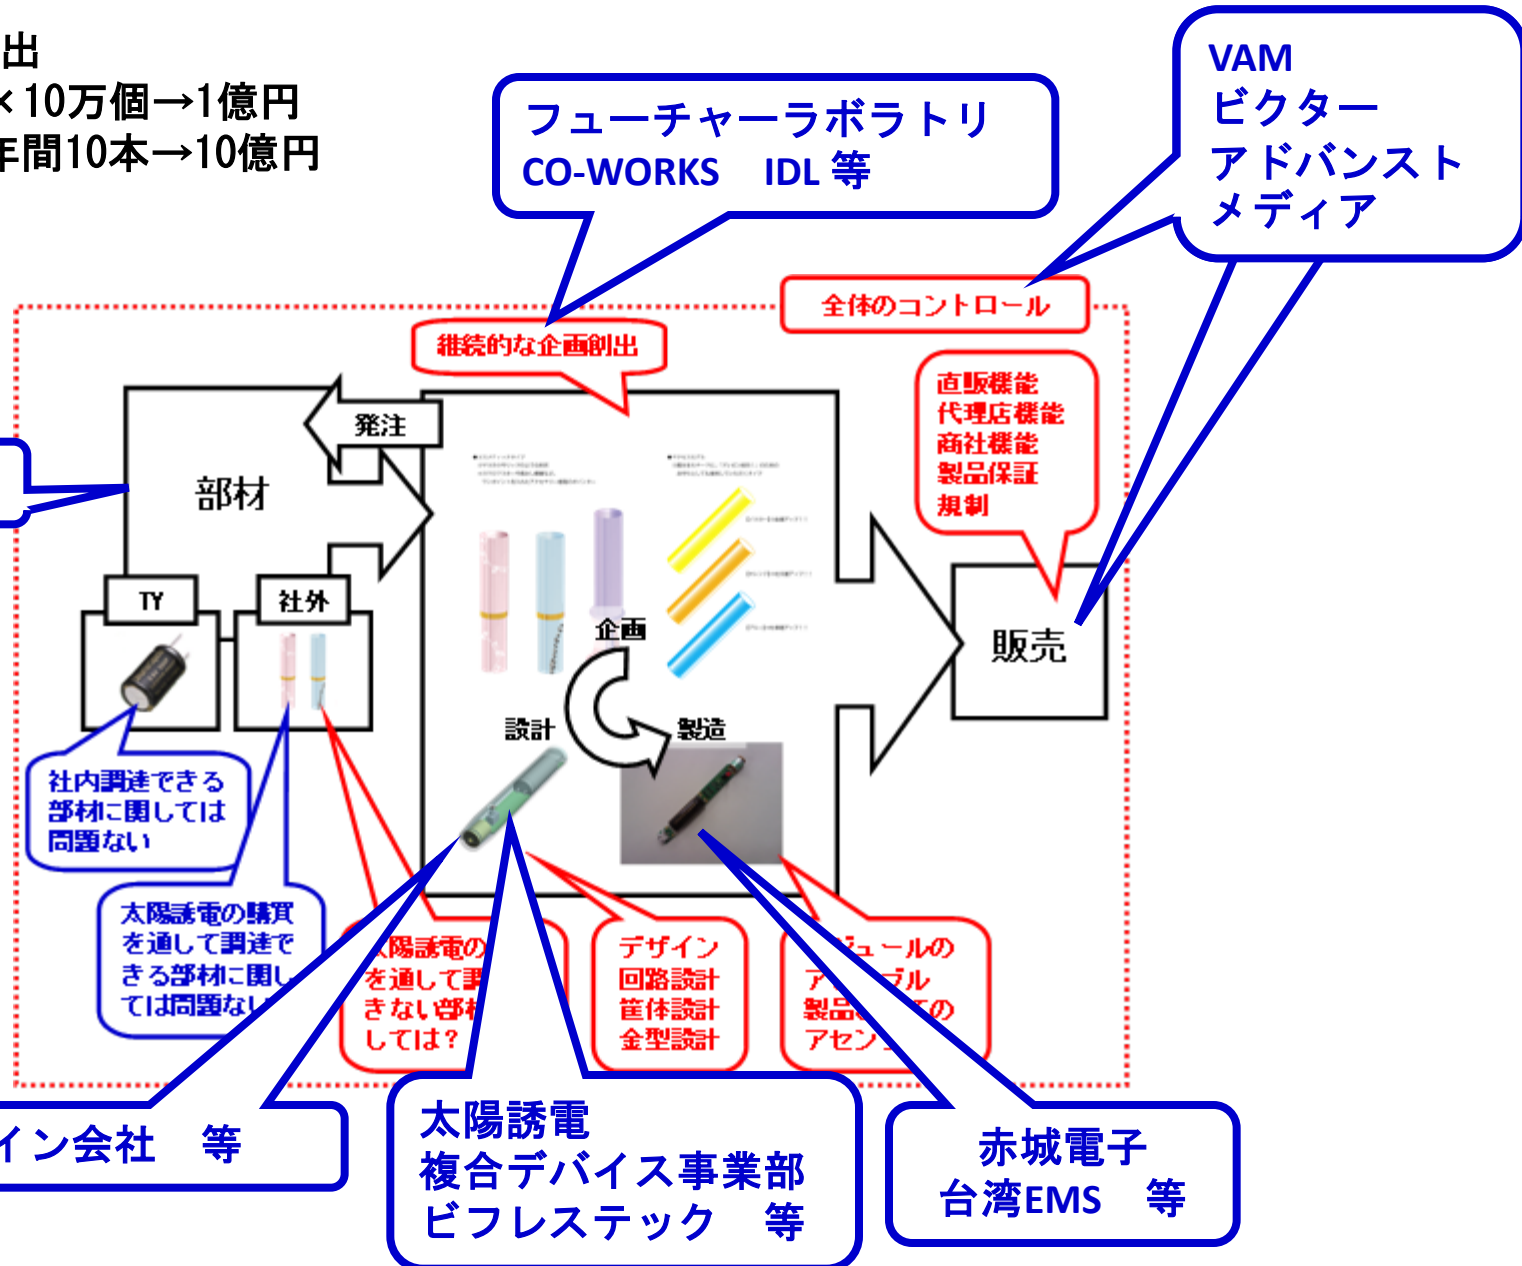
出
×10万個→1億円
年間10本→10億円

フューチャーラボラトリ
CO-WORKS　IDL 等

VAM
ビクター
アドバンスト
メディア

全体のコントロール

継続的な企画創出

発注

部材

TY

社外

企画

設計

製造

直販機能
代理店機能
商社機能
製品保証
規制

販売

社内調達できる部材に関しては問題ない

太陽誘電の購買を通して調達できる部材に関しては問題ない

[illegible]陽誘電の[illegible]を通して調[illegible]きない部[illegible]しては？

デザイン
回路設計
筐体設計
金型設計

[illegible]ュールの
ア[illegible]ブル
製品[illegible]の
アセン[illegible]

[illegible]イン会社　等

太陽誘電
複合デバイス事業部
ビフレステック　等

赤城電子
台湾EMS　等